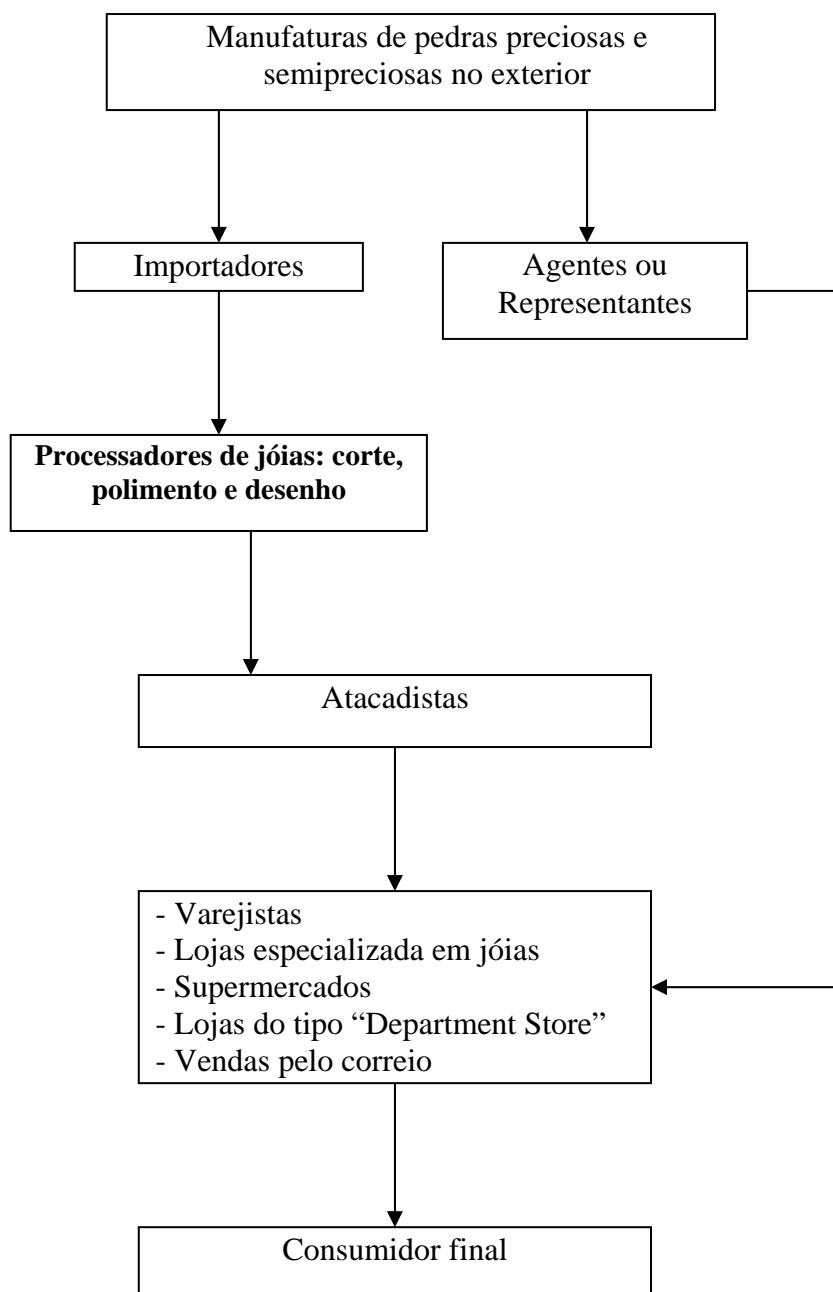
Manufaturas de pedras preciosas e semipreciosas no exterior

Importadores

Agentes ou Representantes

**Processadores de jóias: corte, polimento e desenho**

Atacadistas

- Varejistas
- Lojas especializada em jóias
- Supermercados
- Lojas do tipo "Department Store"
- Vendas pelo correio

Consumidor final